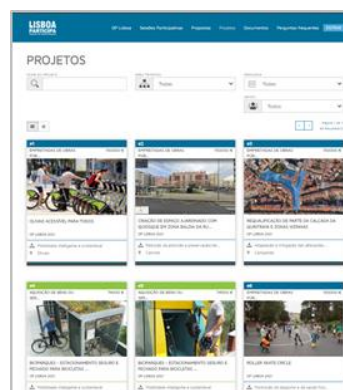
LISBOA PARTICIPA

OP Lisboa Sessões Participativas Propostas Projetos Documentos Perguntas Frequentes

PROJETOS

Todos

Todos

Todos

CICLOVIA ACESSÍVEL PARA TODOS

CRIAÇÃO DE ESPAÇO ILUMINADO COM SOMBRAS EM ZONA BALDIA DA RU...

REQUALIFICAÇÃO DE PARTE DA CALÇADA DA QUINTINHA E ZONAS VIZINHAS

BICIPARQUES - ESTACIONAMENTO SEGURO E FECHADO PARA BICICLETAS ...

BICIPARQUES - ESTACIONAMENTO SEGURO E FECHADO PARA BICICLETAS ...

ROLLER SKATE CIRCLE